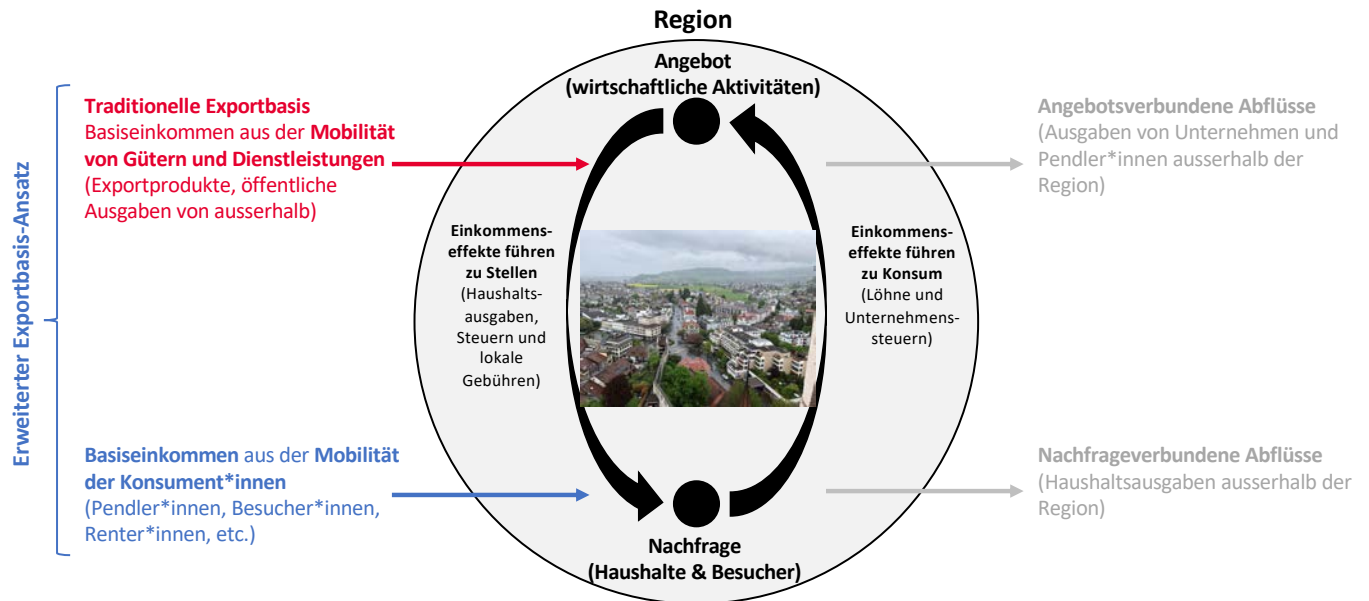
Region

Angebot
(wirtschaftliche Aktivitäten)

Erweiterter Exportbasis-Ansatz

Traditionelle Exportbasis
Basiseinkommen aus der Mobilität von Gütern und Dienstleistungen
(Exportprodukte, öffentliche Ausgaben von ausserhalb)

Basiseinkommen aus der Mobilität der Konsument*innen
(Pendler*innen, Besucher*innen, Renter*innen, etc.)

Einkommenseffekte führen zu Stellen
(Haushaltsausgaben, Steuern und lokale Gebühren)

Einkommenseffekte führen zu Konsum
(Löhne und Unternehmenssteuern)

Angebotsverbundene Abflüsse
(Ausgaben von Unternehmen und Pendler*innen ausserhalb der Region)

Nachfrageverbundene Abflüsse
(Haushaltsausgaben ausserhalb der Region)

Nachfrage
(Haushalte & Besucher)